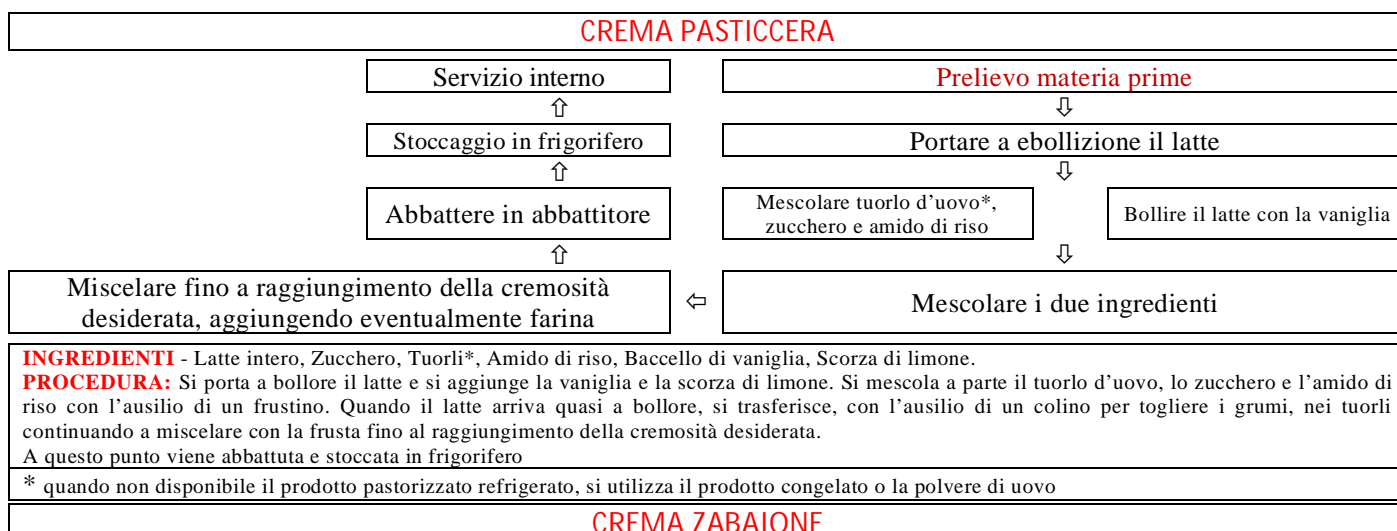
CREMA PASTICCERA

Prelievo materia prime
⇩
Portare a ebollizione il latte
⇩
Mescolare tuorlo d'uovo*, zucchero e amido di riso

Bollire il latte con la vaniglia
⇩
Mescolare i due ingredienti
⇦
Miscelare fino a raggiungimento della cremosità desiderata, aggiungendo eventualmente farina
⇧
Abbattere in abbattitore
⇧
Stoccaggio in frigorifero
⇧
Servizio interno

**INGREDIENTI** - Latte intero, Zucchero, Tuorli*, Amido di riso, Baccello di vaniglia, Scorza di limone.
**PROCEDURA:** Si porta a bollore il latte e si aggiunge la vaniglia e la scorza di limone. Si mescola a parte il tuorlo d'uovo, lo zucchero e l'amido di riso con l'ausilio di un frustino. Quando il latte arriva quasi a bollore, si trasferisce, con l'ausilio di un colino per togliere i grumi, nei tuorli continuando a miscelare con la frusta fino al raggiungimento della cremosità desiderata.
A questo punto viene abbattuta e stoccata in frigorifero

* quando non disponibile il prodotto pastorizzato refrigerato, si utilizza il prodotto congelato o la polvere di uovo

CREMA ZABAIONE